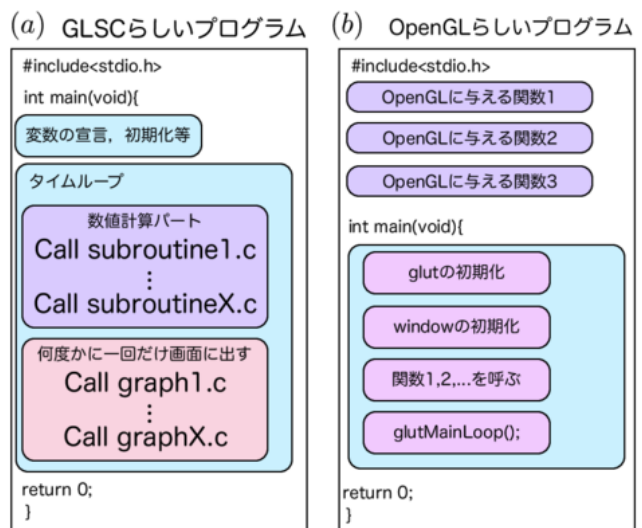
$(a)$ GLSCらしいプログラム

#include<stdio.h>

int main(void){

変数の宣言，初期化等

タイムループ

数値計算パート

Call subroutine1.c

⋮

Call subroutineX.c

何度かに一回だけ画面に出す

Call graph1.c

⋮

Call graphX.c

return 0;

}

$(b)$ OpenGLらしいプログラム

#include<stdio.h>

OpenGLに与える関数1

OpenGLに与える関数2

OpenGLに与える関数3

int main(void){

glutの初期化

windowの初期化

関数1,2,...を呼ぶ

glutMainLoop();

return 0;

}